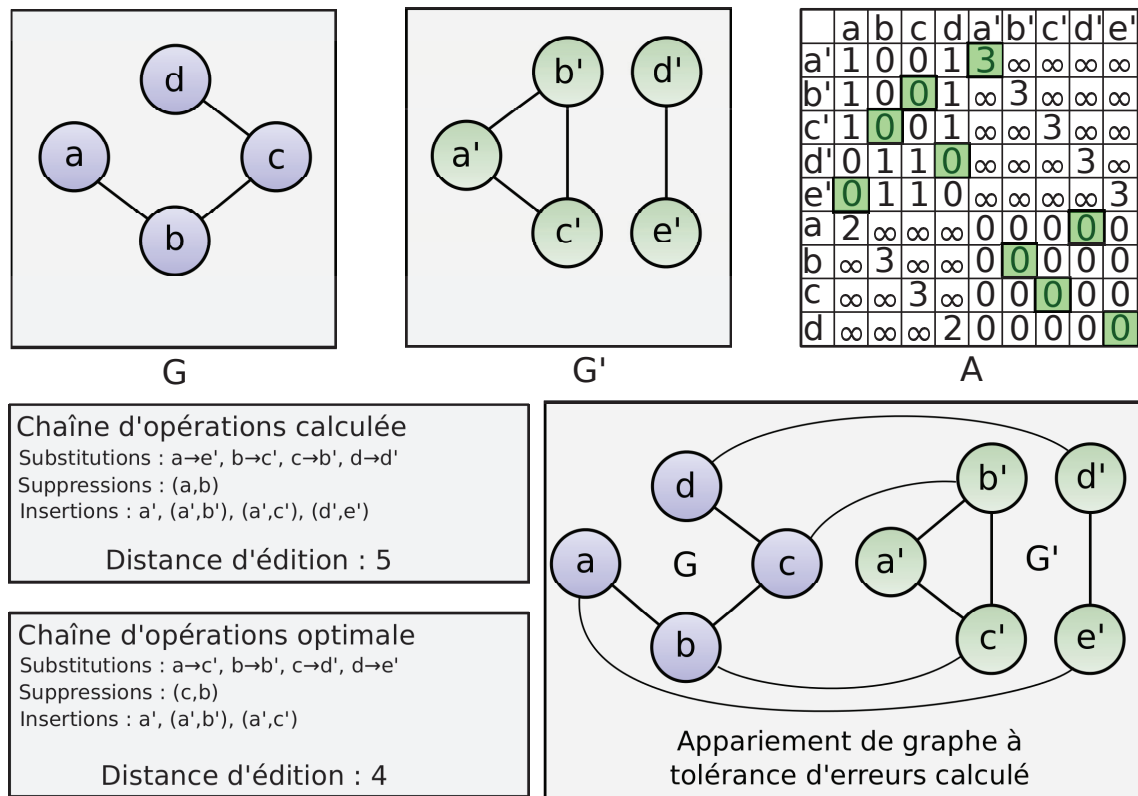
d
a
c
b

G

b'
d'
a'
c'
e'

G'

|  | a | b | c | d | a' | b' | c' | d' | e' |
|---|---|---|---|---|---|---|---|---|---|
| a' | 1 | 0 | 0 | 1 | 3 | $\infty$ | $\infty$ | $\infty$ | $\infty$ |
| b' | 1 | 0 | 0 | 1 | $\infty$ | 3 | $\infty$ | $\infty$ | $\infty$ |
| c' | 1 | 0 | 0 | 1 | $\infty$ | $\infty$ | 3 | $\infty$ | $\infty$ |
| d' | 0 | 1 | 1 | 0 | $\infty$ | $\infty$ | $\infty$ | 3 | $\infty$ |
| e' | 0 | 1 | 1 | 0 | $\infty$ | $\infty$ | $\infty$ | $\infty$ | 3 |
| a | 2 | $\infty$ | $\infty$ | $\infty$ | 0 | 0 | 0 | 0 | 0 |
| b | $\infty$ | 3 | $\infty$ | $\infty$ | 0 | 0 | 0 | 0 | 0 |
| c | $\infty$ | $\infty$ | 3 | $\infty$ | 0 | 0 | 0 | 0 | 0 |
| d | $\infty$ | $\infty$ | $\infty$ | 2 | 0 | 0 | 0 | 0 | 0 |

A

Chaîne d'opérations calculée
Substitutions : a→e', b→c', c→b', d→d'
Suppressions : (a,b)
Insertions : a', (a',b'), (a',c'), (d',e')

Distance d'édition : 5

Chaîne d'opérations optimale
Substitutions : a→c', b→b', c→d', d→e'
Suppressions : (c,b)
Insertions : a', (a',b'), (a',c')

Distance d'édition : 4

d
a
G
c
b
b'
d'
a'
G'
c'
e'

Appariement de graphe à tolérance d'erreurs calculé